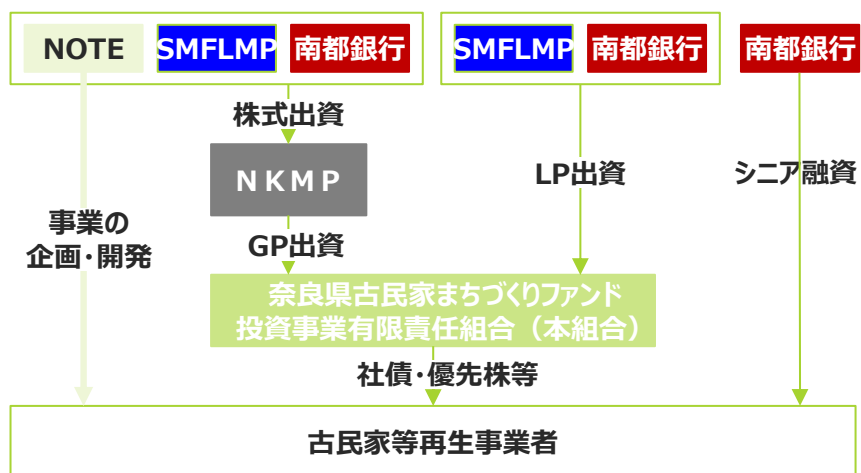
NOTE SMFLMP 南都銀行

SMFLMP 南都銀行

南都銀行

株式出資

NKMP

GP出資

LP出資

シニア融資

事業の企画・開発

奈良県古民家まちづくりファンド投資事業有限責任組合（本組合）

社債・優先株等

古民家等再生事業者